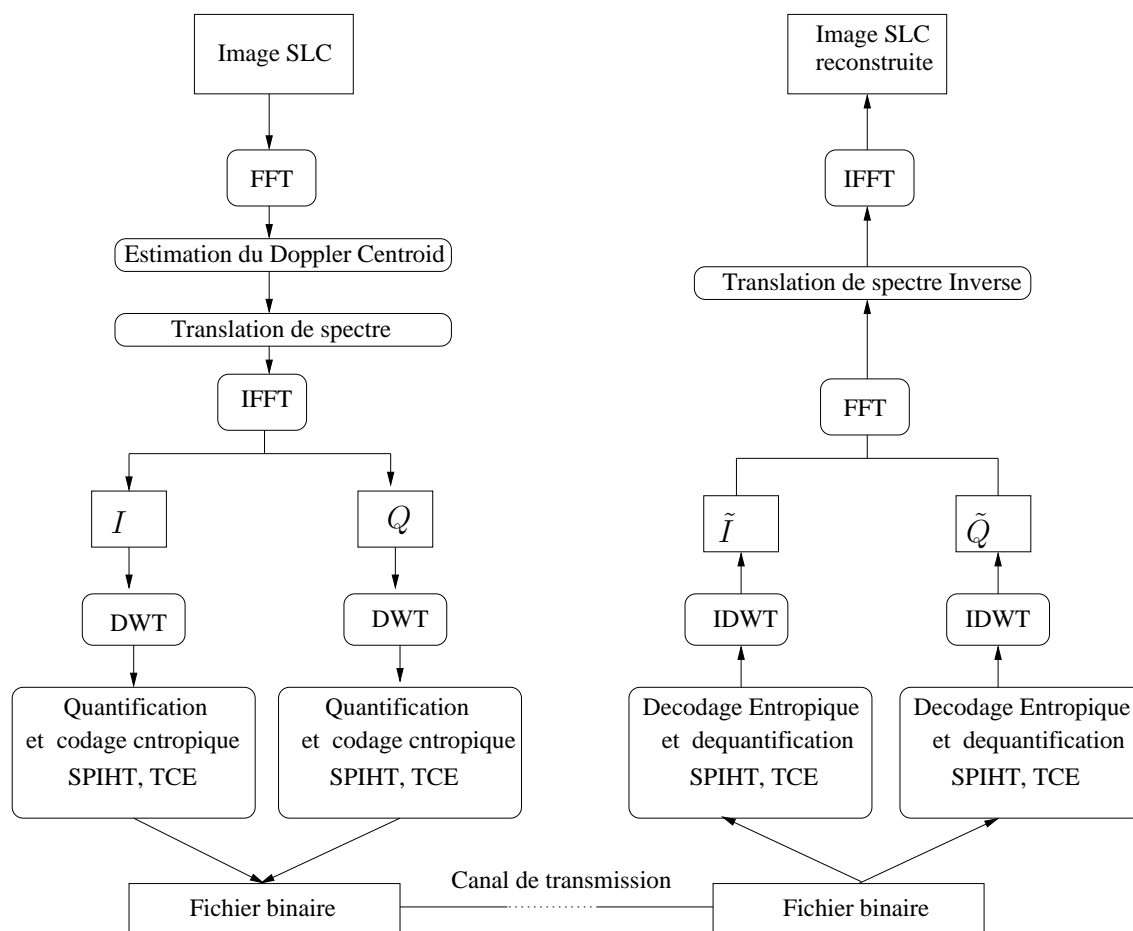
Image SLC

FFT

Estimation du Doppler Centroid

Translation de spectre

IFFT

$I$

$Q$

DWT

DWT

Quantification et codage cntropique SPIHT, TCE

Quantification et codage cntropique SPIHT, TCE

Image SLC reconstruite

IFFT

Translation de spectre Inverse

FFT

$\tilde{I}$

$\tilde{Q}$

IDWT

IDWT

Decodage Entropique et dequantification SPIHT, TCE

Decodage Entropique et dequantification SPIHT, TCE

Fichier binaire

Canal de transmission

Fichier binaire